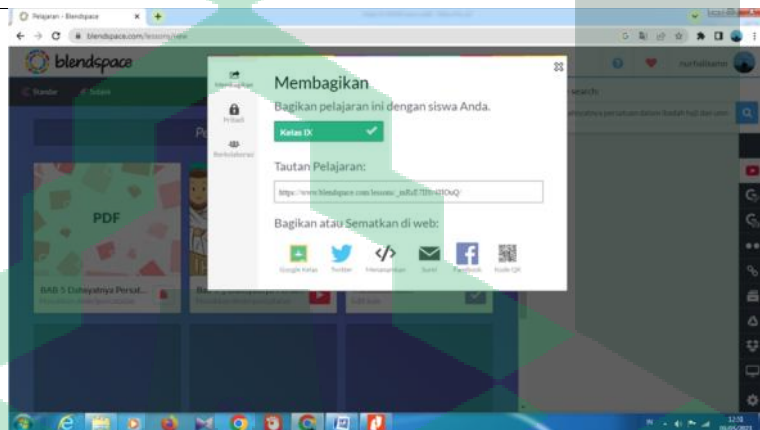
Pelajaran - Blendspace

blendspace.com/lessons/new

blendspace

Membagikan

Pribadi

Berkolaborasi

Membagikan

Bagikan pelajaran ini dengan siswa Anda.

Kelas IX

Tautan Pelajaran:

https://www.blendspace.com/lessons/_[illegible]

Bagikan atau Sematkan di web:

Google Kelas

Twitter

Menanamkan

Surel

Facebook

Kode QR

PDF

BAB 5 Dahsyatnya Persat...

search

12:31